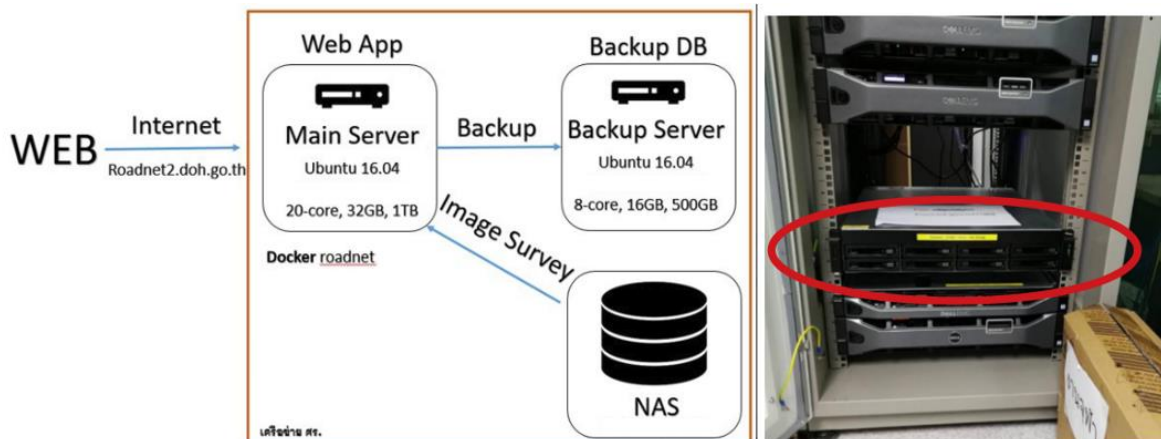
WEB

Internet

Roadnet2.doh.go.th

Web App

Main Server

Ubuntu 16.04

20-core, 32GB, 1TB

Docker roadnet

Backup

Backup DB

Backup Server

Ubuntu 16.04

8-core, 16GB, 500GB

Image Survey

NAS

เครือข่าย ศร.

DELL

DELL